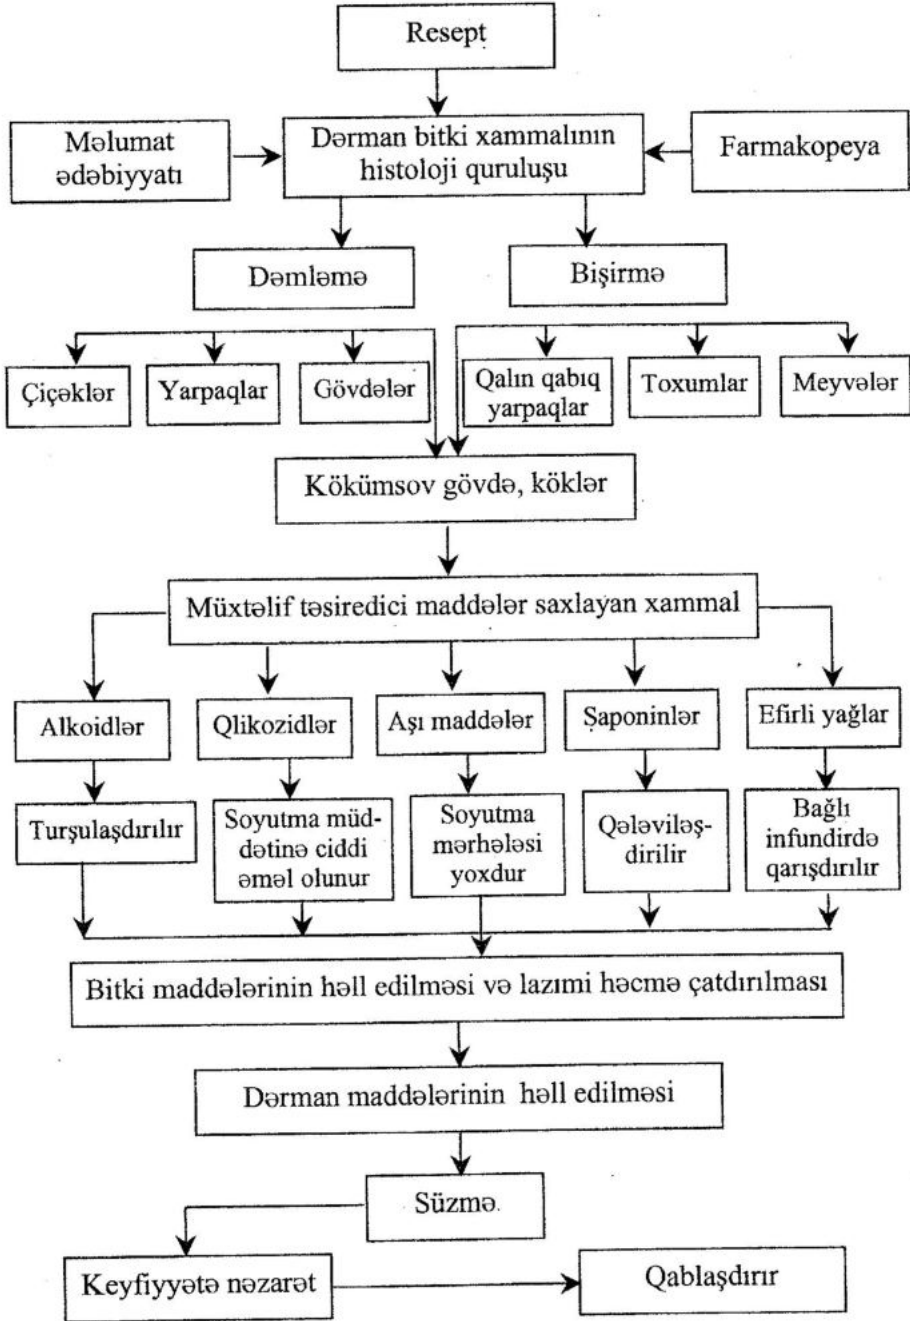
Resept

Məlumat ədəbiyyatı

Dərman bitki xammalının histoloji quruluşu

Farmakopeya

Dəmləmə

Bişirmə

Çiçəklər

Yarpaqlar

Gövdələr

Qalın qabıq yarpaqlar

Toxumlar

Meyvələr

Kökümsov gövdə, köklər

Müxtəlif təsiredici maddələr saxlayan xammal

Alkoidlər

Qlikozidlər

Aşı maddələr

Şaponinlər

Efirli yağlar

Turşulaşdırılır

Soyutma müddətinə ciddi əməl olunur

Soyutma mərhələsi yoxdur

Qələviləşdirilir

Bağlı infundirdə qarışdırılır

Bitki maddələrinin həll edilməsi və lazımi həcmə çatdırılması

Dərman maddələrinin həll edilməsi

Süzmə

Keyfiyyətə nəzarət

Qablaşdırır